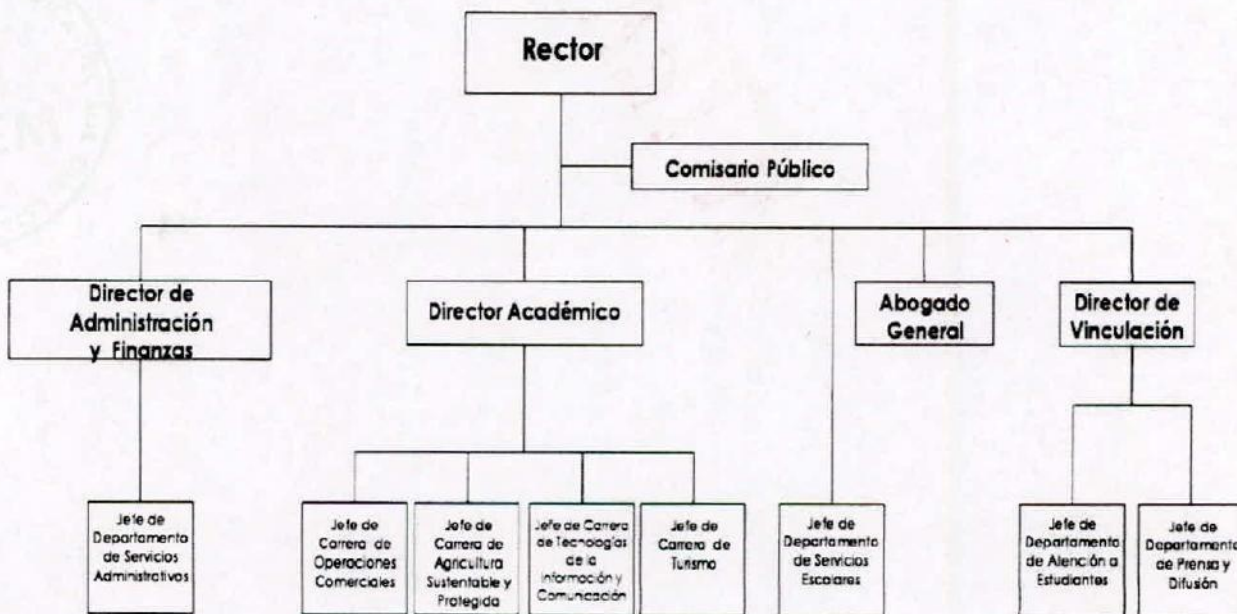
Rector

Comisario Público

Director de Administración y Finanzas

Director Académico

Abogado General

Director de Vinculación

Jefe de Departamento de Servicios Administrativos

Jefe de Carrera de Operaciones Comerciales

Jefe de Carrera de Agricultura Sustentable y Protegida

Jefe de Carrera de Tecnologías de la Información y Comunicación

Jefe de Carrera de Turismo

Jefe de Departamento de Servicios Escolares

Jefe de Departamento de Atención a Estudiantes

Jefe de Departamento de Prensa y Difusión